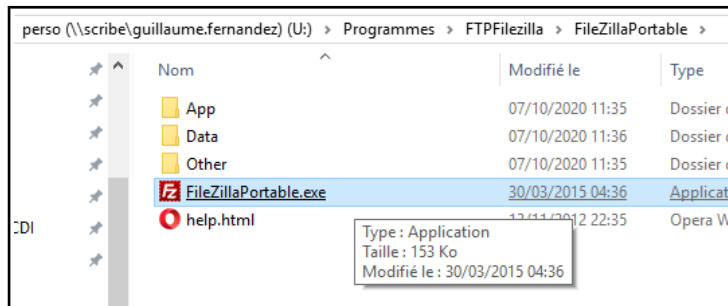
perso (\\scribe\guillaume.fernandez) (U:) > Programmes > FTPFilezilla > FileZillaPortable >

Nom | Modifié le | Type

App 07/10/2020 11:35 Dossier

Data 07/10/2020 11:36 Dossier

Other 07/10/2020 11:35 Dossier

FileZillaPortable.exe 30/03/2015 04:36 Applicat

help.html 13/11/2012 22:35 Opera W

CDI

Type : Application
Taille : 153 Ko
Modifié le : 30/03/2015 04:36